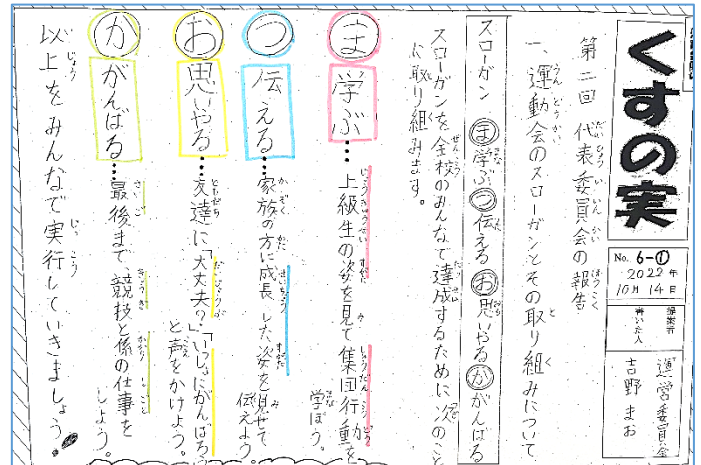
くすの実

No. 6-①
2022年 10月14日
発行者 運営委員会
書いた人 吉野まお

第二回代表委員会の報告

一、運動会のスローガンとその取り組みについて

スローガン ㊎学ぶ㋡伝える㋔思いやる㋕がんばる

スローガンを全校のみんなで達成するために次のことに取り組みます。

㊎ 学ぶ…上級生の姿を見て集団行動を学ぼう。

㋡ 伝える…家族の方に成長した姿を見せて伝えよう。

㋔ 思いやる…友達に「大丈夫?」「いっしょにがんばろう」と声をかけよう。

㋕ がんばる…最後まで競技と係の仕事をしよう。

以上をみんなで実行していきましょう。